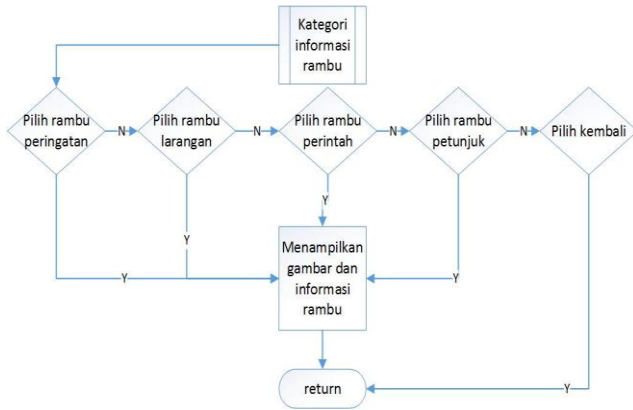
Kategori informasi rambu

Pilih rambu peringatan

N

Pilih rambu larangan

N

Pilih rambu perintah

N

Pilih rambu petunjuk

N

Pilih kembali

Y

Y

Y

Y

Menampilkan gambar dan informasi rambu

return

Y